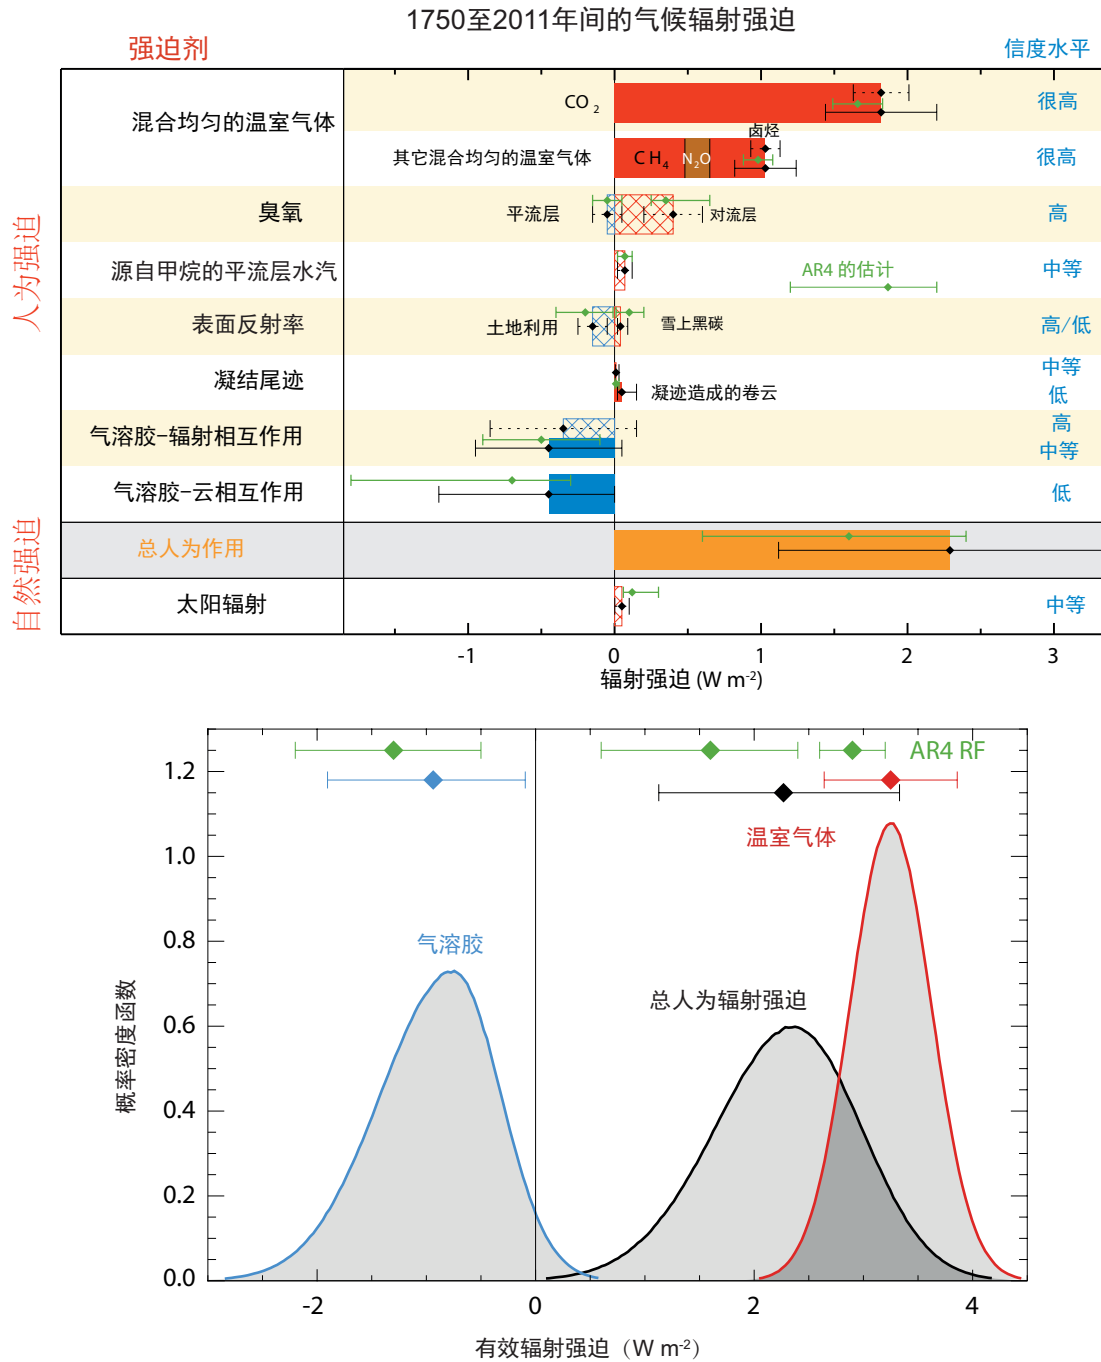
1750至2011年间的气候辐射强迫

强迫剂

信度水平

人为强迫

混合均匀的温室气体

$CO_2$

很高

其它混合均匀的温室气体

$CH_4$ $N_2O$ 卤烃

很高

臭氧

平流层 对流层

高

源自甲烷的平流层水汽

AR4 的估计

中等

表面反射率

土地利用 雪上黑碳

高/低

凝结尾迹

凝迹造成的卷云

中等

低

气溶胶-辐射相互作用

高

中等

气溶胶-云相互作用

低

总人为作用

自然强迫

太阳辐射

中等

-1 0 1 2 3

辐射强迫 (W m$^{-2}$)

AR4 RF

温室气体

气溶胶

总人为辐射强迫

概率密度函数

1.2 1.0 0.8 0.6 0.4 0.2 0.0

-2 0 2 4

有效辐射强迫（W m$^{-2}$）